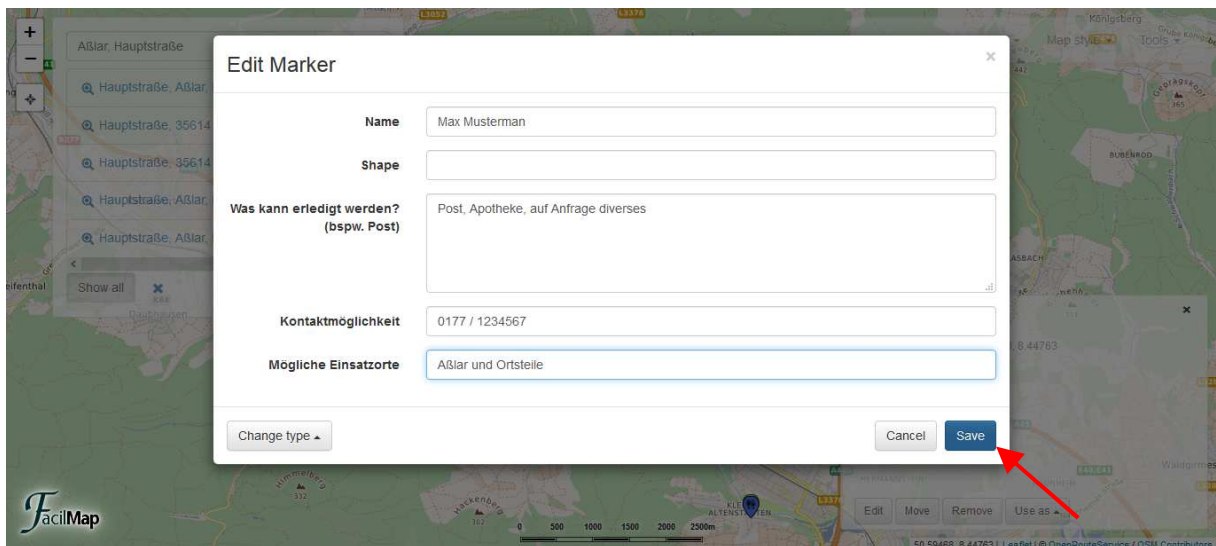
Aßlar, Hauptstraße

Hauptstraße, Aßlar,
Hauptstraße, 35614
Hauptstraße, 35614
Hauptstraße, Aßlar,
Hauptstraße, Aßlar,

Show all

Map style Tools

Edit Marker

×

Name: Max Musterman

Shape:

Was kann erledigt werden? (bspw. Post): Post, Apotheke, auf Anfrage diverses

Kontaktmöglichkeit: 0177 / 1234567

Mögliche Einsatzorte: Aßlar und Ortsteile

Change type

Cancel

Save

Edit Move Remove Use as

FacilMap

0 500 1000 1500 2000 2500m

50.59468, 8.44763 | Leaflet | © OpenRouteService / OSM Contributors